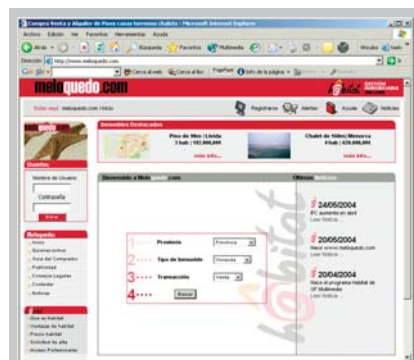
Compra Venta y Alquiler de Pisos casas terrenos chalets - Microsoft Internet Explorer

Archivo Edición Ver Favoritos Herramientas Ayuda

Atrás Búsqueda Favoritos Multimedia

Dirección http://www.meloquedo.com Ir Vínculos

Google Buscar en la web Buscar en Sitio PageRank Info de la página

meloquedo.com

habitat

Estas aquí: meloquedo.com / Inicio

Registrarse Alertas Ayuda Noticias

Inmuebles Destacados

Piso de 90m / Lleida
3 hab | 102.000,000
más info...

Chalet de 160m / Menorca
4 hab | 420.000,000
más info...

Usuarios

Nombre de Usuario

Contraseña

Entrar

Meloquedo

Inicio
Quienes somos
Guía del Comprador
Publicidad
Avisos Legales
Contactar
Noticias

Qué es habitat
Ventajas de habitat
Pisos habitat
Solicitud de alta
Acceso Profesionales

Bienvenido a Meloquedo.com

Últimas Noticias

1 Provincia Provincia
2 Tipo de Inmueble Vivienda
3 Transacción Venta
4 Buscar

24/06/2004
IPC aumenta en abril
Leer Noticia...

20/06/2004
Nace www.meloquedo.com
Leer Noticia...

20/04/2004
Nace el programa Habitat de GP Multimedia
Leer Noticia...

habitat